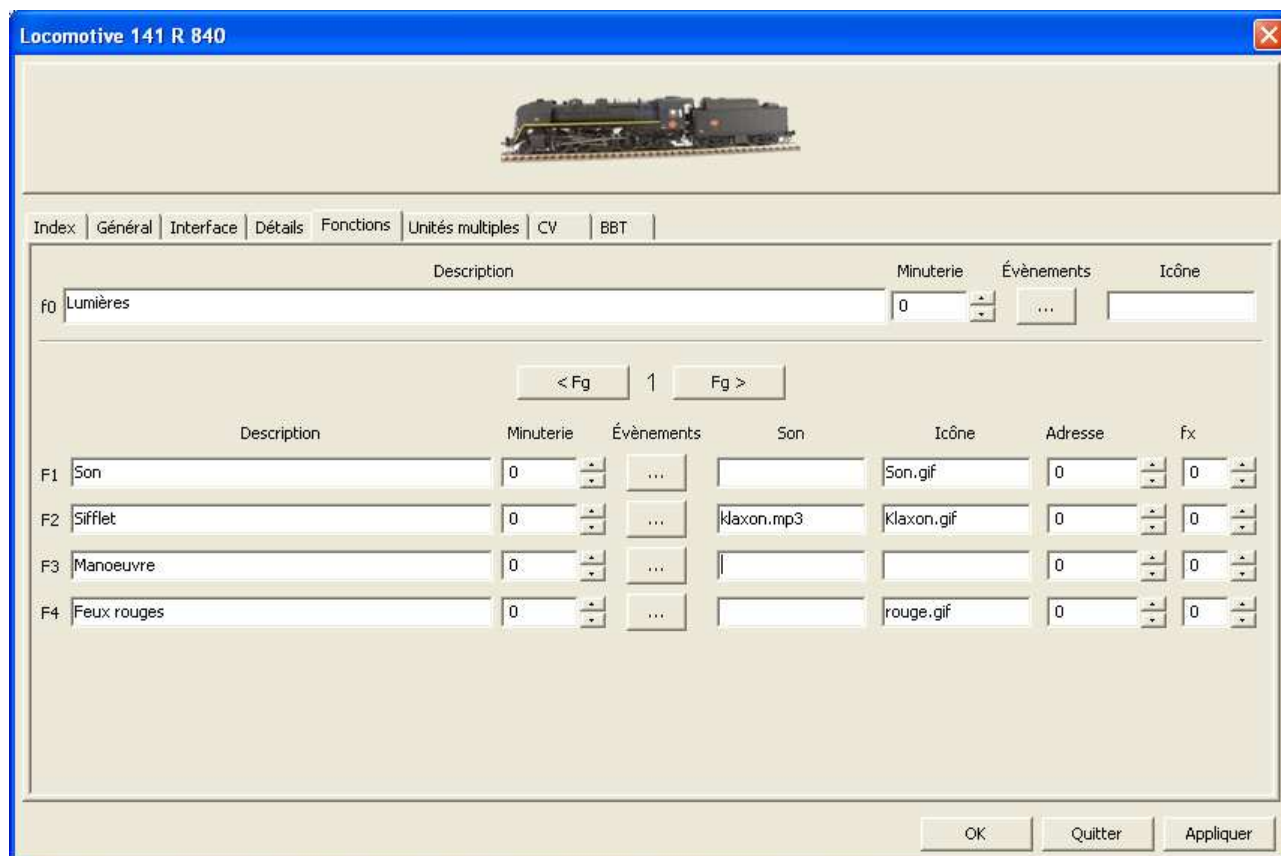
Locomotive 141 R 840

Index | Général | Interface | Détails | Fonctions | Unités multiples | CV | BBT

Description | Minuterie | Évènements | Icône

f0 Lumières | 0 | ...

< Fg | 1 | Fg >

| | Description | Minuterie | Évènements | Son | Icône | Adresse | fx |
|---|---|---|---|---|---|---|---|
| F1 | Son | 0 | ... | | Son.gif | 0 | 0 |
| F2 | Sifflet | 0 | ... | klaxon.mp3 | Klaxon.gif | 0 | 0 |
| F3 | Manoeuvre | 0 | ... | | | 0 | 0 |
| F4 | Feux rouges | 0 | ... | | rouge.gif | 0 | 0 |

OK | Quitter | Appliquer